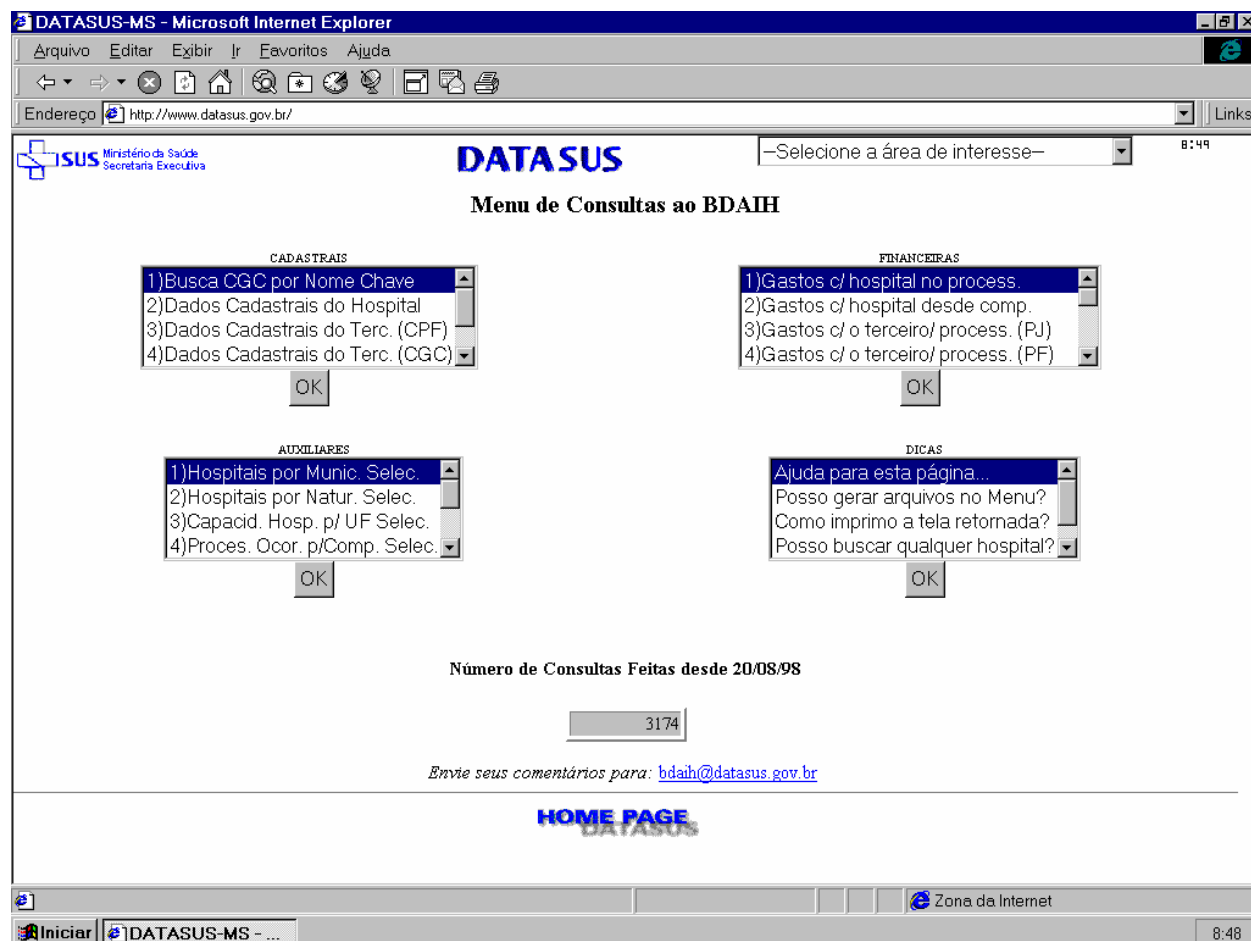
DATASUS-MS - Microsoft Internet Explorer

Arquivo Editar Exibir Ir Favoritos Ajuda

Endereço http://www.datasus.gov.br/

Links

SUS Ministério da Saúde Secretaria Executiva

DATASUS

--Selecione a área de interesse--

8:49

Menu de Consultas ao BDAIH

CADASTRAIS

1)Busca CGC por Nome Chave
2)Dados Cadastrais do Hospital
3)Dados Cadastrais do Terc. (CPF)
4)Dados Cadastrais do Terc. (CGC)

OK

FINANCEIRAS

1)Gastos c/ hospital no process.
2)Gastos c/ hospital desde comp.
3)Gastos c/ o terceiro/ process. (PJ)
4)Gastos c/ o terceiro/ process. (PF)

OK

AUXILIARES

1)Hospitais por Munic. Selec.
2)Hospitais por Natur. Selec.
3)Capacid. Hosp. p/ UF Selec.
4)Proces. Ocor. p/Comp. Selec.

OK

DICAS

Ajuda para esta página...
Posso gerar arquivos no Menu?
Como imprimo a tela retornada?
Posso buscar qualquer hospital?

OK

Número de Consultas Feitas desde 20/08/98

3174

Envie seus comentários para: bdaih@datasus.gov.br

HOME PAGE DATASUS

Zona da Internet

Iniciar DATASUS-MS - ...

8:48